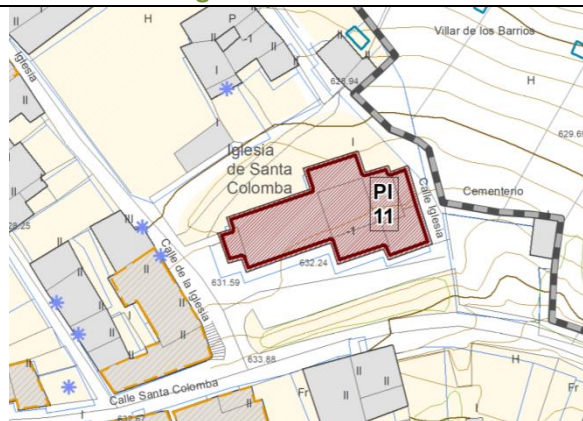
H
P
I
II
I
Villar de los Barrios
H
628.94
629.6
Iglesia
II
I
Iglesia de Santa Colomba
I
PI
11
Calle Iglesia
Cementerio
II
628.25
II
II
Calle de la Iglesia
II
I
632.24
631.59
II
II
I
I
II
633.88
H
II
II
Fr
Calle Santa Colomba
II
Fr
II